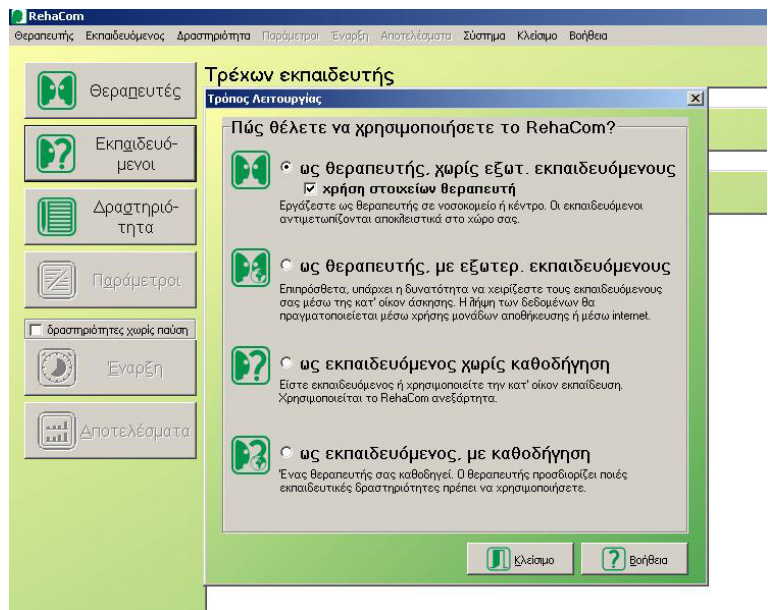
RehaCom

Θεραπευτής Εκπαιδευόμενος Δραστηριότητα Παράμετροι Έναρξη Αποτελέσματα Σύστημα Κλείσιμο Βοήθεια

Θεραπευτές

Εκπαιδευόμενοι

Δραστηριότητα

Παράμετροι

δραστηριότητες χωρίς παύση

Έναρξη

Αποτελέσματα

Τρέχων εκπαιδευτής

Τρόπος Λειτουργίας

Πώς θέλετε να χρησιμοποιήσετε το RehaCom?

ως θεραπευτής, χωρίς εξωτ. εκπαιδευόμενους

χρήση στοιχείων θεραπευτή

Εργάζεστε ως θεραπευτής σε νοσοκομείο ή κέντρο. Οι εκπαιδευόμενοι αντιμετωπίζονται αποκλειστικά στο χώρο σας.

ως θεραπευτής, με εξωτερ. εκπαιδευόμενους

Επιπρόσθετα, υπάρχει η δυνατότητα να χειρίζεστε τους εκπαιδευόμενους σας μέσω της κατ' οίκον άσκησης. Η λήψη των δεδομένων θα πραγματοποιείται μέσω χρήσης μονάδων αποθήκευσης ή μέσω internet.

ως εκπαιδευόμενος χωρίς καθοδήγηση

Είστε εκπαιδευόμενος ή χρησιμοποιείτε την κατ' οίκον εκπαίδευση. Χρησιμοποιείται το RehaCom ανεξάρτητα.

ως εκπαιδευόμενος, με καθοδήγηση

Ένας θεραπευτής σας καθοδηγεί. Ο θεραπευτής προσδιορίζει ποιές εκπαιδευτικές δραστηριότητες πρέπει να χρησιμοποιήσετε.

Κλείσιμο

Βοήθεια